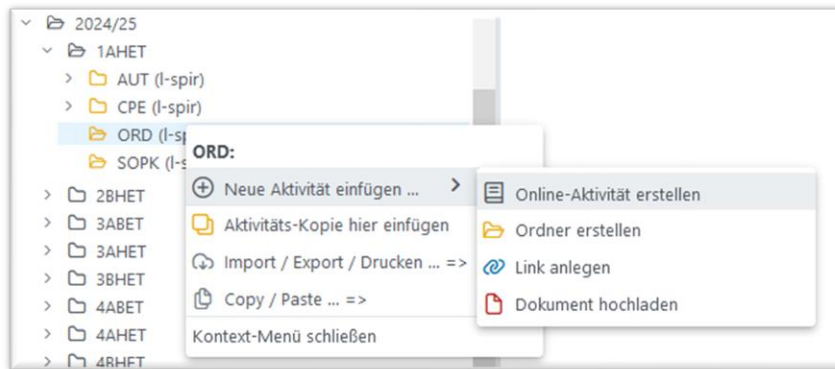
2024/25
1AHET
AUT (l-spir)
CPE (l-spir)
ORD (l-sp
SOPK (l-s
2BHET
3ABET
3AHET
3BHET
4ABET
4AHET
4BHET

ORD:
Neue Aktivität einfügen ...
Aktivitäts-Kopie hier einfügen
Import / Export / Drucken ... =>
Copy / Paste ... =>
Kontext-Menü schließen

Online-Aktivität erstellen
Ordner erstellen
Link anlegen
Dokument hochladen